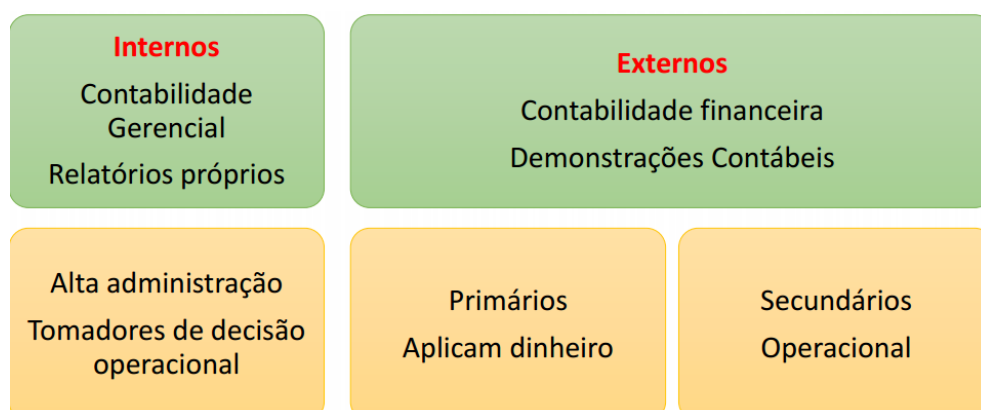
Internos
Contabilidade Gerencial
Relatórios próprios

Externos
Contabilidade financeira
Demonstrações Contábeis

Alta administração
Tomadores de decisão operacional

Primários
Aplicam dinheiro

Secundários
Operacional